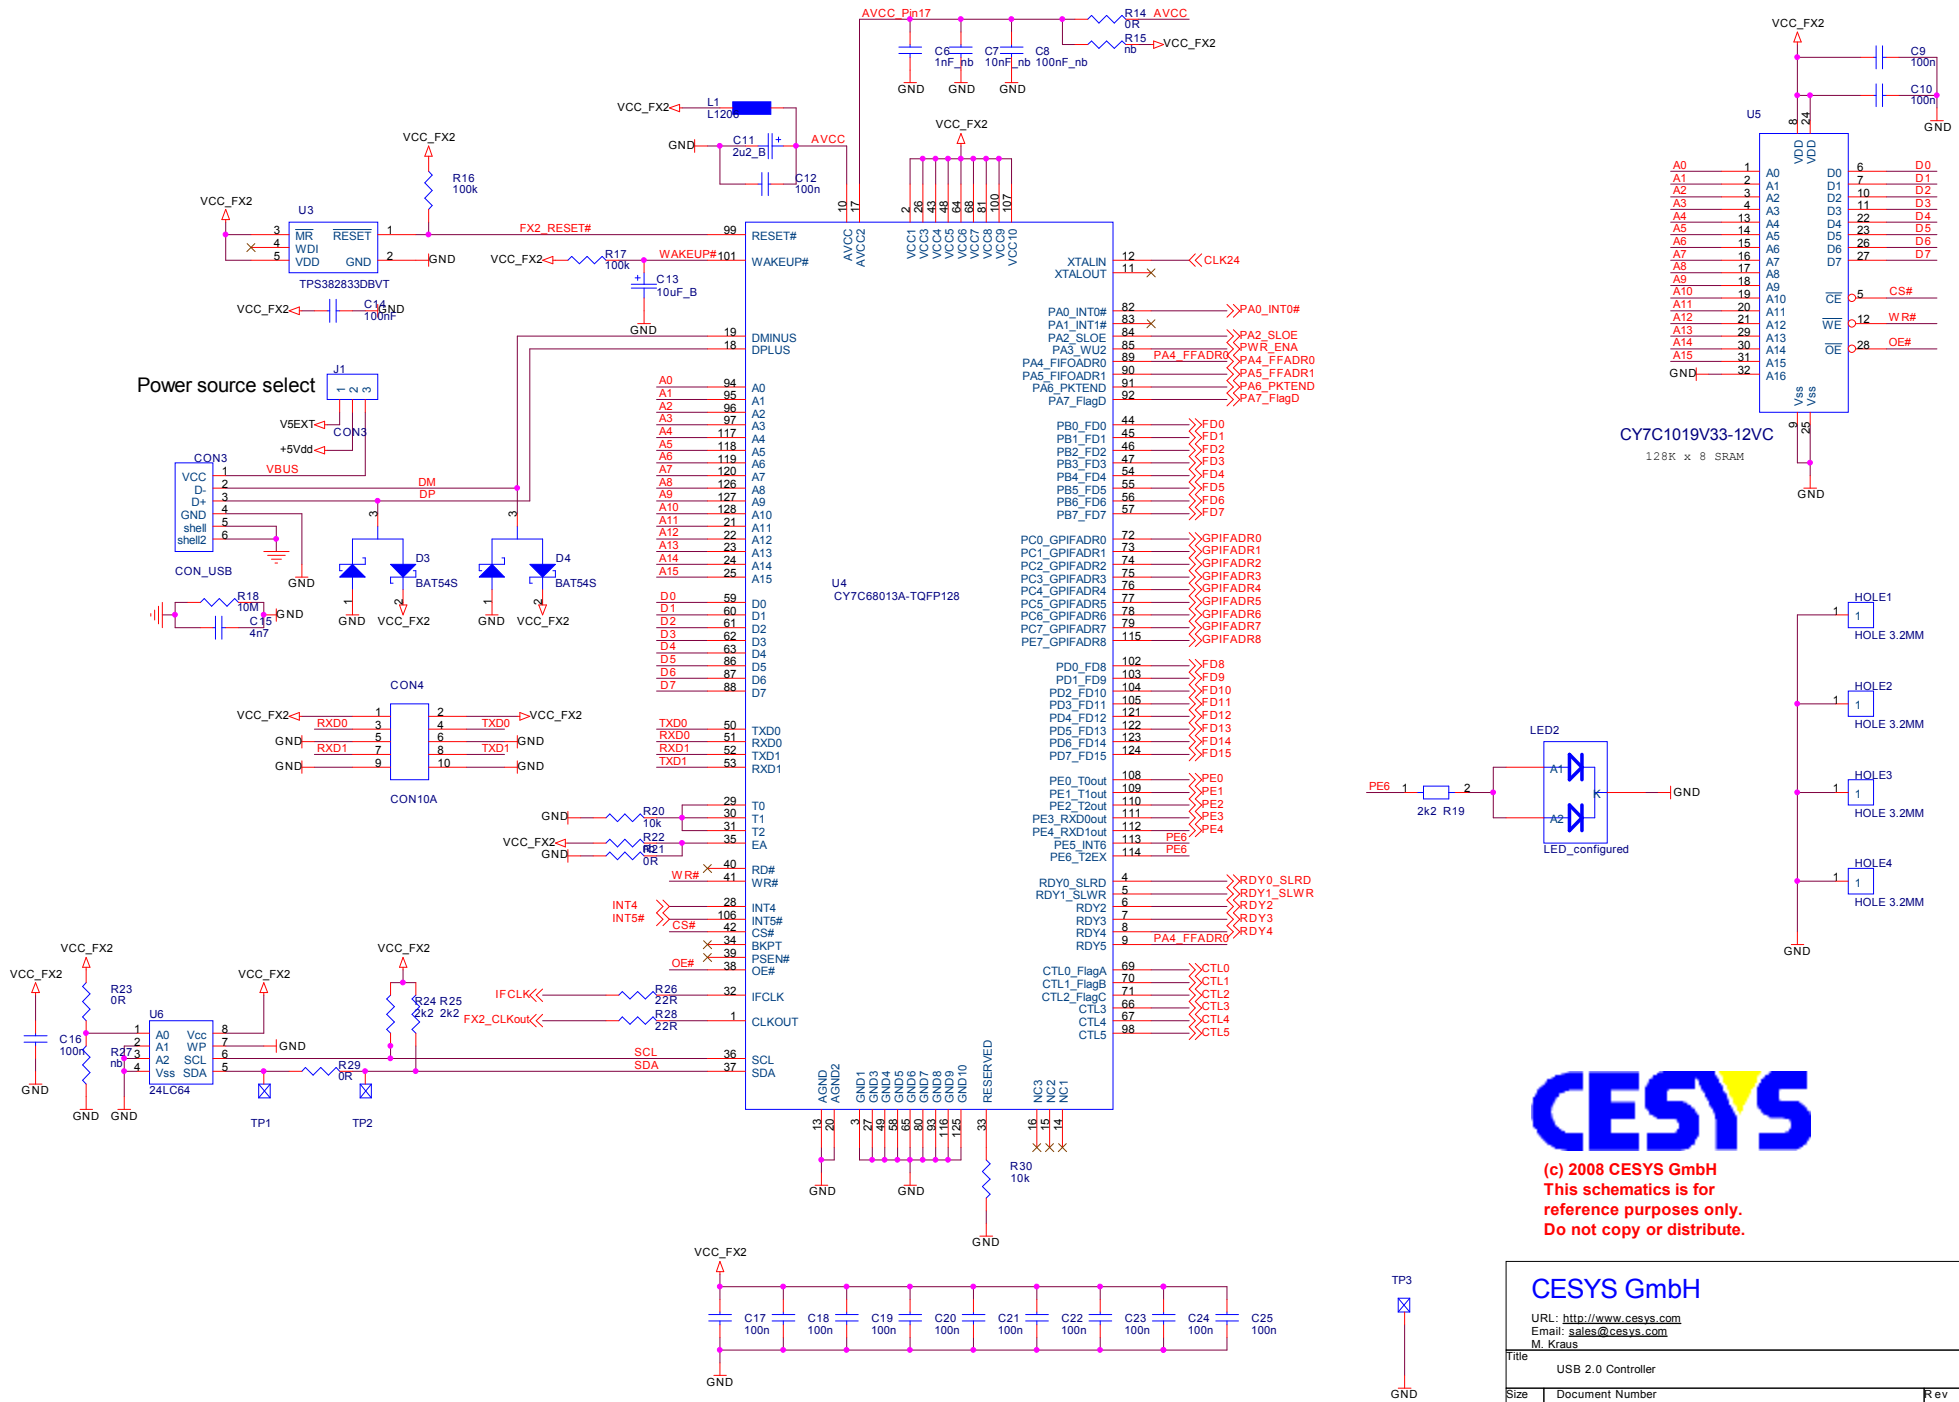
AVCC_Pin17
R14 0R AVCC
R15 nb VCC_FX2
C6 1nF_nb
C7 10nF_nb
C8 100nF_nb
GND GND GND

VCC_FX2
L1 L1206
GND
C11 2u2_B
AVCC
C12 100n
VCC_FX2
VCC_FX2
R16 100k
VCC_FX2
U3
MR WDI VDD
RESET GND
TPS382833DBVT
FX2_RESET#
GND
VCC_FX2
R17 100k
WAKEUP#
C13 10uF_B
GND
VCC_FX2
C14 100nF
GND

Power source select
J1
V5EXT
CON3
+5Vdd
CON3
VCC D- D+ GND shell shell2
VBUS
DM
DP
CON_USB
GND
D3 BAT54S
D4 BAT54S
GND VCC_FX2 GND VCC_FX2
R18 10M
C15 4n7
GND

CON4
VCC_FX2 RXD0 GND RXD1 GND
TXD0 VCC_FX2 GND TXD1 GND
CON10A

U4
CY7C68013A-TQFP128
RESET# WAKEUP# DMINUS DPLUS
A0 A1 A2 A3 A4 A5 A6 A7 A8 A9 A10 A11 A12 A13 A14 A15
D0 D1 D2 D3 D4 D5 D6 D7
TXD0 RXD0 TXD1 RXD1
T0 T1 T2 EA
RD# WR#
INT4 INT5# CS# BKPT PSEN# OE#
IFCLK CLKOUT SCL SDA
AVCC AVCC2
VCC1 VCC2 VCC3 VCC4 VCC5 VCC6 VCC7 VCC8 VCC9 VCC10
XTALIN XTALOUT
CLK24
PA0_INT0# PA1_INT1# PA2_SLOE PA3_WU2 PA4_FIFOADR0 PA5_FIFOADR1 PA6_PKTEND PA7_FlagD
PA0_INT0# PA2_SLOE PWR_ENA PA4_FFADR0 PA4_FFADR0 PA5_FFADR1 PA6_PKTEND PA7_FlagD
PB0_FD0 PB1_FD1 PB2_FD2 PB3_FD3 PB4_FD4 PB5_FD5 PB6_FD6 PB7_FD7
FD0 FD1 FD2 FD3 FD4 FD5 FD6 FD7
PC0_GPIFADR0 PC1_GPIFADR1 PC2_GPIFADR2 PC3_GPIFADR3 PC4_GPIFADR4 PC5_GPIFADR5 PC6_GPIFADR6 PC7_GPIFADR7 PE7_GPIFADR8
GPIFADR0 GPIFADR1 GPIFADR2 GPIFADR3 GPIFADR4 GPIFADR5 GPIFADR6 GPIFADR7 GPIFADR8
PD0_FD8 PD1_FD9 PD2_FD10 PD3_FD11 PD4_FD12 PD5_FD13 PD6_FD14 PD7_FD15
FD8 FD9 FD10 FD11 FD12 FD13 FD14 FD15
PE0_T0out PE1_T1out PE2_T2out PE3_RXD0out PE4_RXD1out PE5_INT6 PE6_T2EX
PE0 PE1 PE2 PE3 PE4 PE6 PE6
RDY0_SLRD RDY1_SLWR RDY2 RDY3 RDY4 RDY5
RDY0_SLRD RDY1_SLWR RDY2 RDY3 RDY4 PA4_FFADR0
CTL0_FlagA CTL1_FlagB CTL2_FlagC CTL3 CTL4 CTL5
CTL0 CTL1 CTL2 CTL3 CTL4 CTL5
AGND AGND2 GND1 GND3 GND4 GND5 GND6 GND7 GND8 GND9 GND10 RESERVED NC3 NC2 NC1
GND GND
R30 10k
GND
GND R20 10k
VCC_FX2 R22 R21 0R GND
WR#
INT4 INT5# CS#
OE#
IFCLK R26 22R
FX2_CLKout R28 22R
SCL SDA
VCC_FX2 VCC_FX2 R23 0R
C16 100n
GND GND GND
R27 nb
U6
A0 A1 A2 Vss Vcc WP SCL SDA
24LC64
VCC_FX2 GND
R29 0R
TP1 TP2
VCC_FX2 R24 2k2 R25 2k2

VCC_FX2
C17 100n C18 100n C19 100n C20 100n C21 100n C22 100n C23 100n C24 100n C25 100n
GND

VCC_FX2
C9 100n
C10 100n
GND
U5
A0 A1 A2 A3 A4 A5 A6 A7 A8 A9 A10 A11 A12 A13 A14 A15
A0 A1 A2 A3 A4 A5 A6 A7 A8 A9 A10 A11 A12 A13 A14 A15 A16
VDD VDD Vss Vss
D0 D1 D2 D3 D4 D5 D6 D7
D0 D1 D2 D3 D4 D5 D6 D7
CE WE OE
CS# WR# OE#
GND
CY7C1019V33-12VC
128K x 8 SRAM
GND

HOLE1 HOLE 3.2MM
HOLE2 HOLE 3.2MM
HOLE3 HOLE 3.2MM
HOLE4 HOLE 3.2MM
GND

LED2
PE6 2k2 R19
A1 A2 K
GND
LED_configured

CESYS
(c) 2008 CESYS GmbH
This schematics is for
reference purposes only.
Do not copy or distribute.

TP3
GND

CESYS GmbH
URL: http://www.cesys.com
Email: sales@cesys.com
M. Kraus
Title
USB 2.0 Controller
Size Document Number Rev